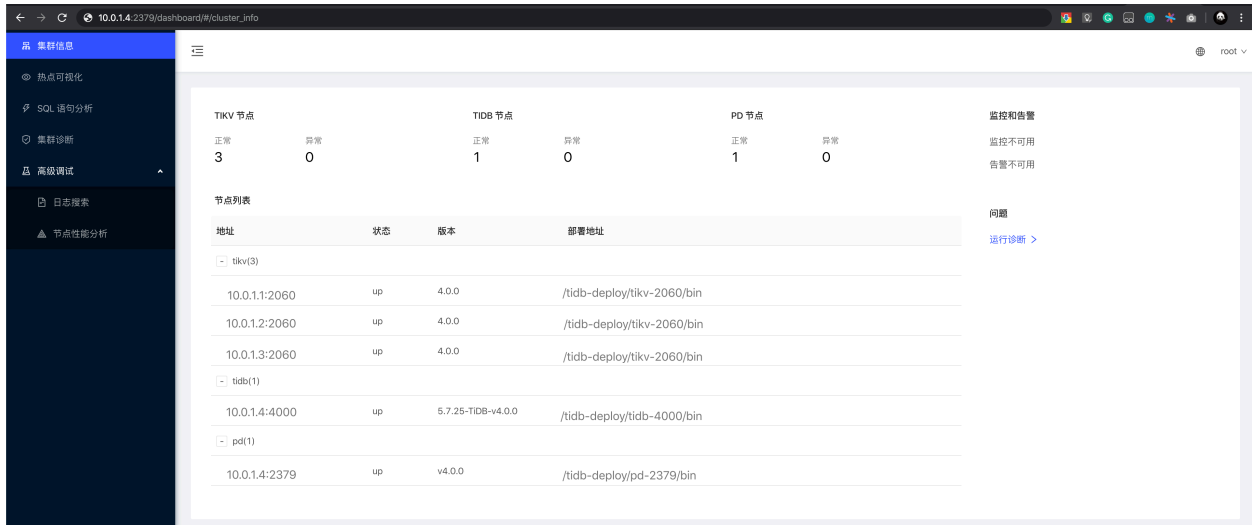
10.0.1.4:2379/dashboard/#/cluster_info

集群信息
热点可视化
SQL 语句分析
集群诊断
高级调试
日志搜索
节点性能分析

root

TIKV 节点
正常
3
异常
0

TIDB 节点
正常
1
异常
0

PD 节点
正常
1
异常
0

监控和告警
监控不可用
告警不可用

问题
运行诊断 >

节点列表

| 地址 | 状态 | 版本 | 部署地址 |
|---|---|---|---|
| - tikv(3) | | | |
| 10.0.1.1:2060 | up | 4.0.0 | /tidb-deploy/tikv-2060/bin |
| 10.0.1.2:2060 | up | 4.0.0 | /tidb-deploy/tikv-2060/bin |
| 10.0.1.3:2060 | up | 4.0.0 | /tidb-deploy/tikv-2060/bin |
| - tidb(1) | | | |
| 10.0.1.4:4000 | up | 5.7.25-TiDB-v4.0.0 | /tidb-deploy/tidb-4000/bin |
| - pd(1) | | | |
| 10.0.1.4:2379 | up | v4.0.0 | /tidb-deploy/pd-2379/bin |